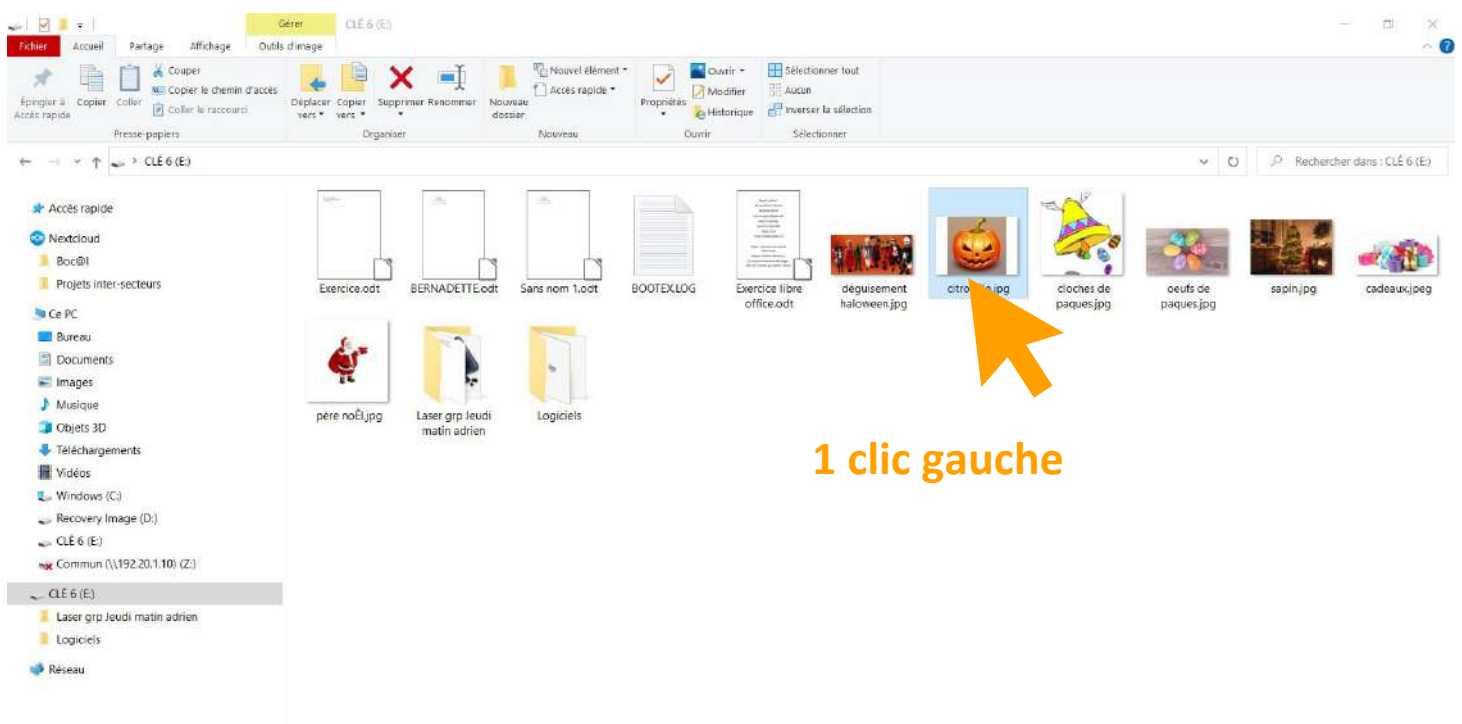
Gérer CLÉ 6 (E:)

Fichier Accueil Partage Affichage Outils d'image

Épingler à Accès rapide Copier Coller Couper Copier le chemin d'accès Coller le raccourci Presse-papiers

Déplacer vers Copier vers Supprimer Renommer Organiser

Nouveau dossier Nouvel élément Accès rapide Nouveau

Propriétés Ouvrir Modifier Historique Ouvrir

Sélectionner tout Aucun Inverser la sélection Sélectionner

CLÉ 6 (E:)

Rechercher dans : CLÉ 6 (E:)

Accès rapide
Nextcloud
Boc@l
Projets inter-secteurs
Ce PC
Bureau
Documents
Images
Musique
Objets 3D
Téléchargements
Vidéos
Windows (C:)
Recovery Image (D:)
CLÉ 6 (E:)
Commun (\\192.20.1.10) (Z:)
CLÉ 6 (E:)
Laser grp Jeudi matin adrien
Logiciels
Réseau

Exercice.odt
BERNADETTE.odt
Sans nom 1.odt
BOOTEX.LOG
Exercice libre office.odt
déguisement haloween.jpg
citro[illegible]e.jpg
cloches de paques.jpg
oeufs de paques.jpg
sapin.jpg
cadeaux.jpeg
père noËl.jpg
Laser grp Jeudi matin adrien
Logiciels

1 clic gauche